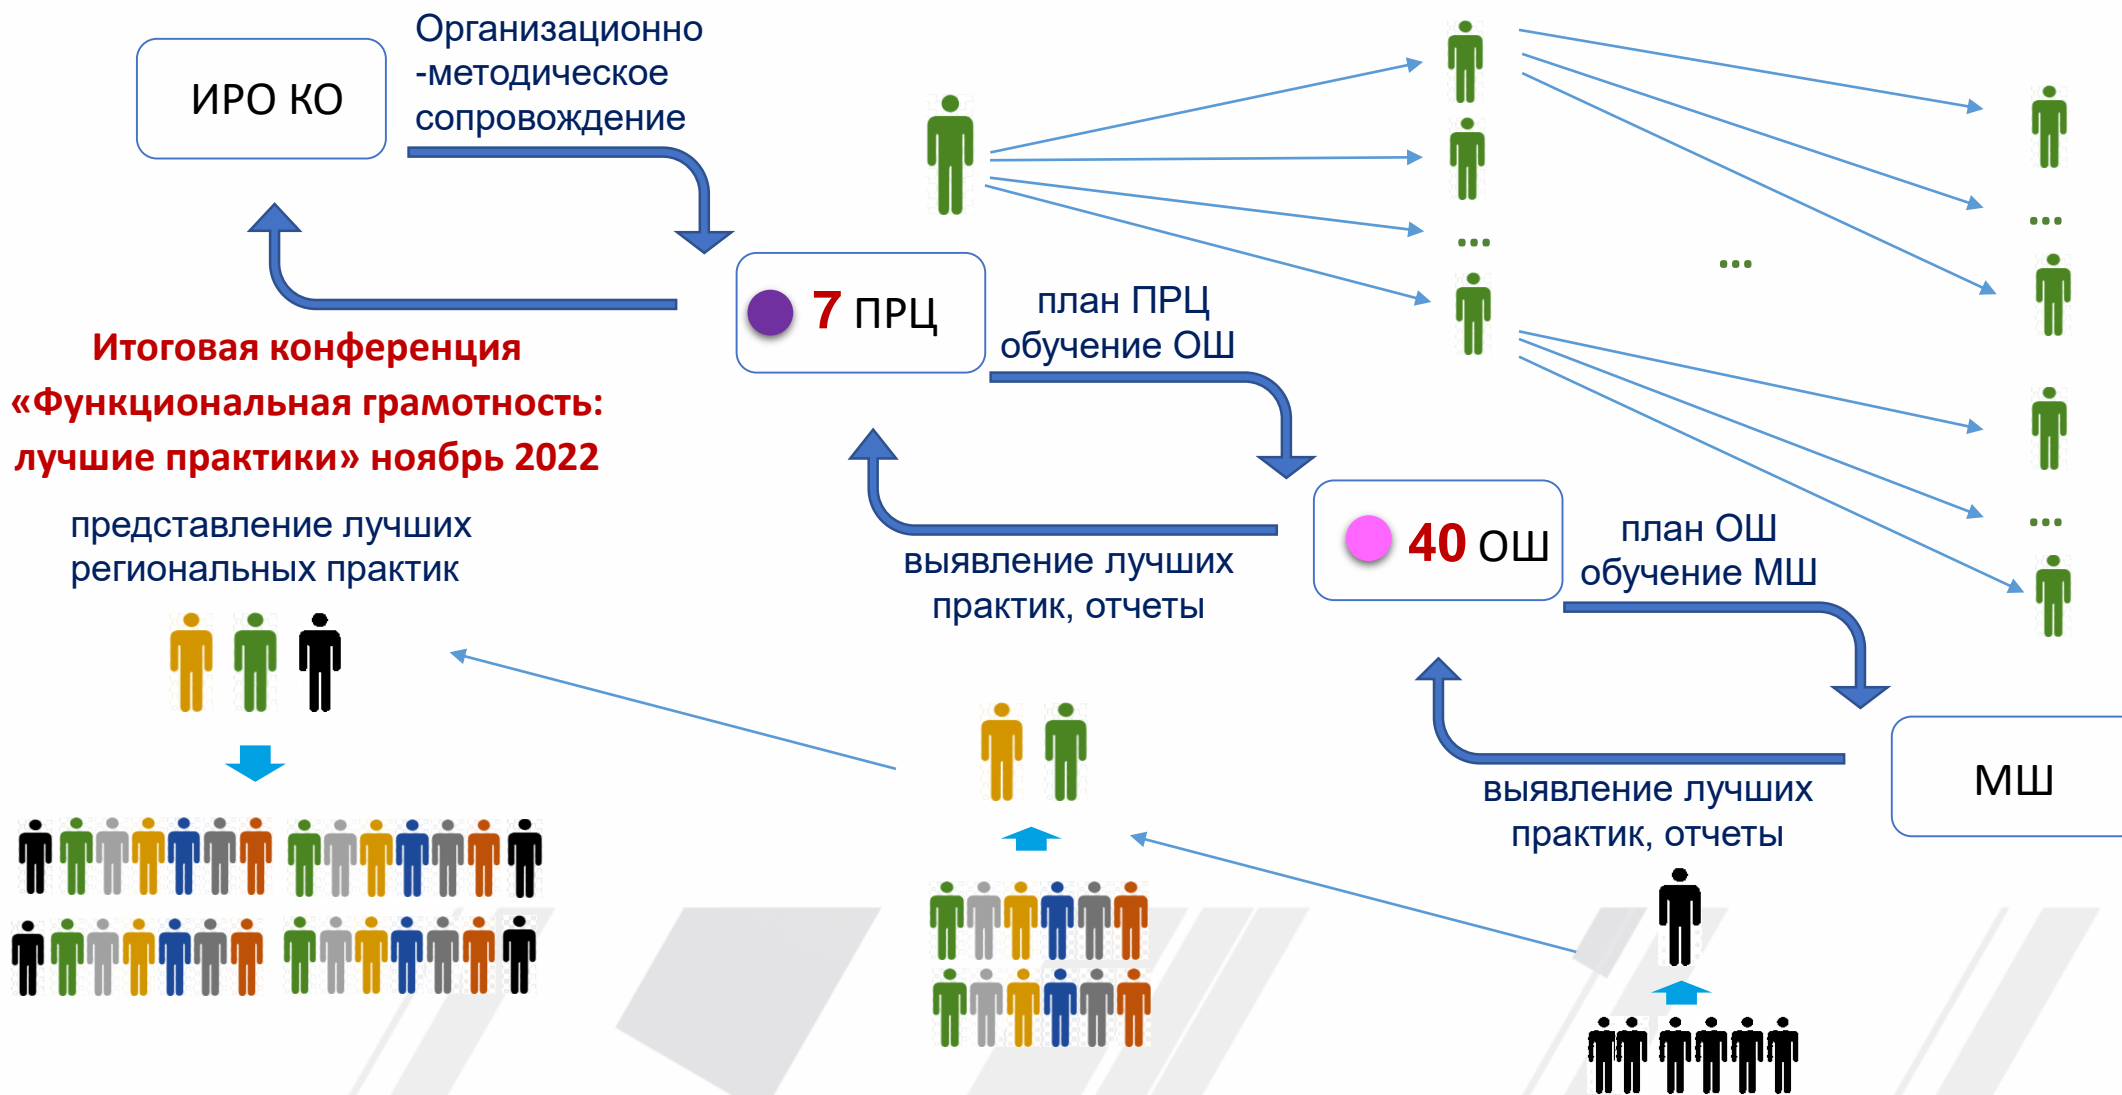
ИРО КО

Организационно -методическое сопровождение

7 ПРЦ

план ПРЦ обучение ОШ

...

...

...

...

Итоговая конференция «Функциональная грамотность: лучшие практики» ноябрь 2022

представление лучших региональных практик

выявление лучших практик, отчеты

40 ОШ

план ОШ обучение МШ

МШ

выявление лучших практик, отчеты